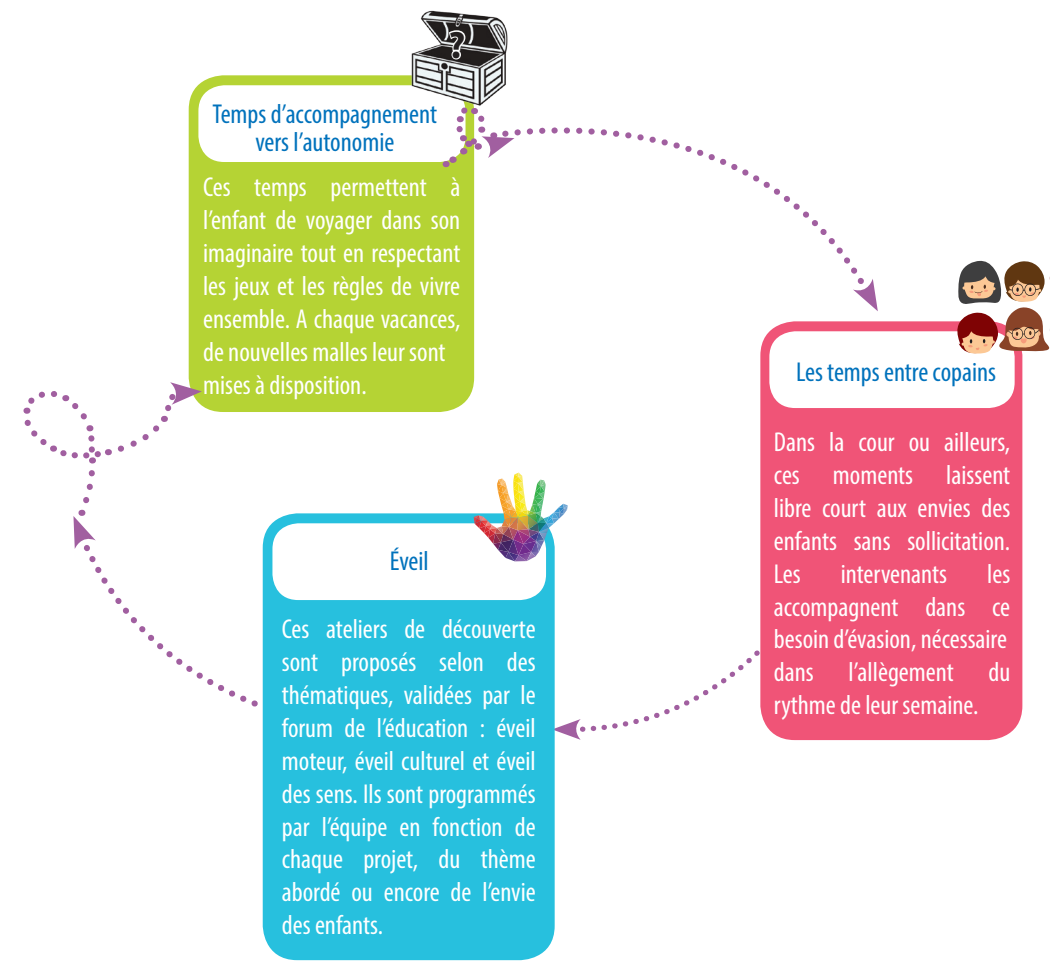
Temps d’accompagnement vers l’autonomie

Ces temps permettent à l’enfant de voyager dans son imaginaire tout en respectant les jeux et les règles de vivre ensemble. A chaque vacances, de nouvelles malles leur sont mises à disposition.

Les temps entre copains

Dans la cour ou ailleurs, ces moments laissent libre court aux envies des enfants sans sollicitation. Les intervenants les accompagnent dans ce besoin d’évasion, nécessaire dans l’allègement du rythme de leur semaine.

Éveil

Ces ateliers de découverte sont proposés selon des thématiques, validées par le forum de l’éducation : éveil moteur, éveil culturel et éveil des sens. Ils sont programmés par l’équipe en fonction de chaque projet, du thème abordé ou encore de l’envie des enfants.